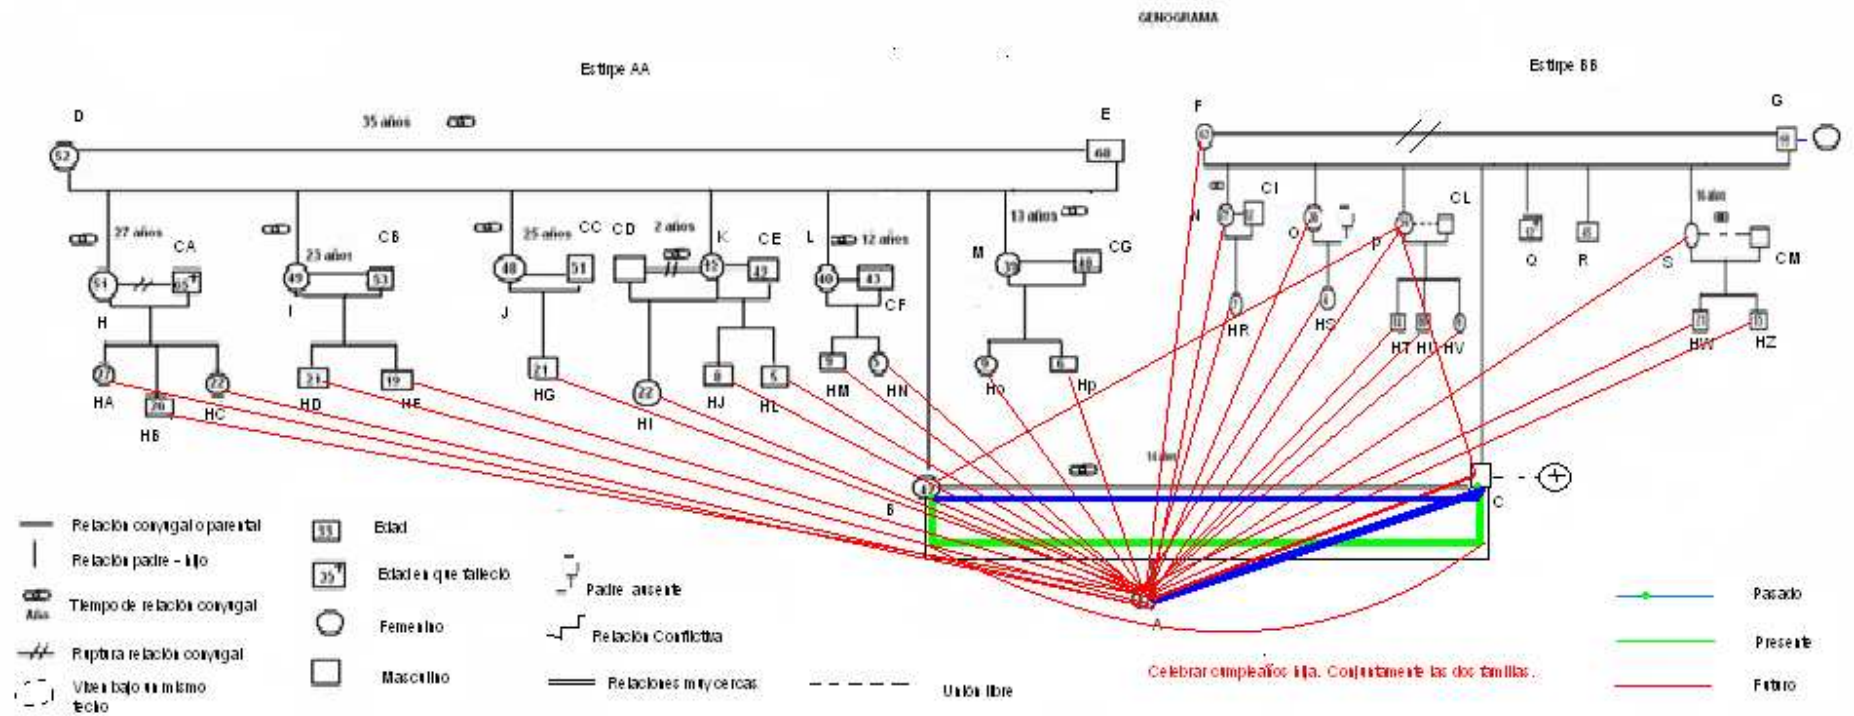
GENOGRAMA

Estirpe AA

Estirpe BB

D

52

35 años

E

60

F

G

CA

27 años

51

65

H

HA 27

HB 20

HC 22

CB

23 años

49

53

I

HD 21

HE 19

CC

25 años

48

51

J

HG 21

CD

2 años

K

CE

42

HI 22

HJ 8

HL 5

L

12 años

40

43

CF

HM 9

HN 9

M

13 años

39

40

CG

Ho 9

Hp 6

N

CI

HR

O

HS

P

CL

HT HU HV

Q

R

S

CM

HW

HZ

B

C

A

Relación conyugal o parental

Relación padre – hijo

Años

Tiempo de relación conyugal

Ruptura relación conyugal

Viven bajo un mismo techo

33

Edad

35

Edad en que falleció

Femenino

Masculino

Padre ausente

Relación Conflictiva

Relaciones muy cercas

Unión libre

Celebrar cumpleaños hija. Conjuntamente las dos familias.

Pasado

Presente

Futuro